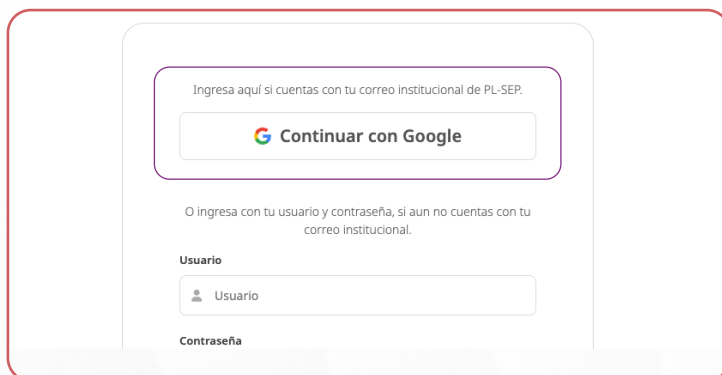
Ingresa aquí si cuentas con tu correo institucional de PL-SEP.

G Continuar con Google

O ingresa con tu usuario y contraseña, si aun no cuentas con tu correo institucional.

Usuario

Usuario

Contraseña